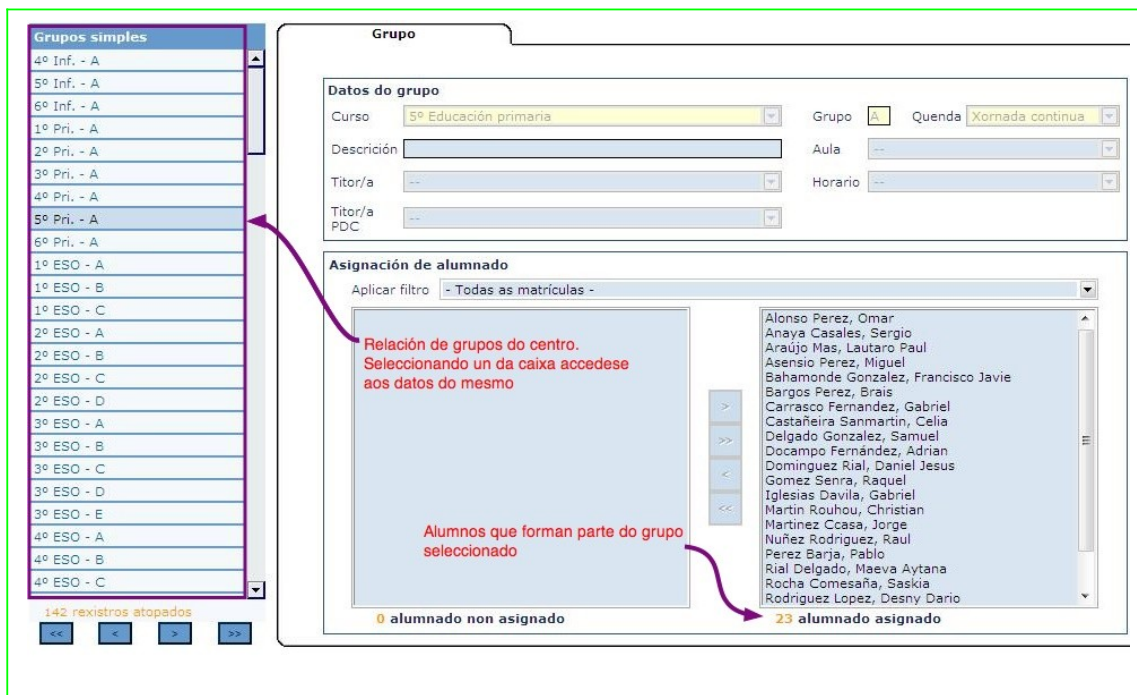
Grupos simples
4º Inf. - A
5º Inf. - A
6º Inf. - A
1º Pri. - A
2º Pri. - A
3º Pri. - A
4º Pri. - A
5º Pri. - A
6º Pri. - A
1º ESO - A
1º ESO - B
1º ESO - C
2º ESO - A
2º ESO - B
2º ESO - C
2º ESO - D
3º ESO - A
3º ESO - B
3º ESO - C
3º ESO - D
3º ESO - E
4º ESO - A
4º ESO - B
4º ESO - C

142 rexistros atopados

<< < > >>

Grupo

Datos do grupo

Curso 5º Educación primaria

Grupo A Quenda Xornada continua

Descrición

Aula --

Titor/a --

Horario --

Titor/a PDC --

Asignación de alumnado

Aplicar filtro - Todas as matrículas -

Relación de grupos do centro. Seleccionando un da caixa accedese aos datos do mesmo

> >> < <<

Alonso Perez, Omar
Anaya Casales, Sergio
Araújo Mas, Lautaro Paul
Asensio Perez, Miguel
Bahamonde Gonzalez, Francisco Javie
Bargos Perez, Brais
Carrasco Fernandez, Gabriel
Castañeira Sanmartin, Celia
Delgado Gonzalez, Samuel
Docampo Fernández, Adrian
Dominguez Rial, Daniel Jesus
Gomez Senra, Raquel
Iglesias Davila, Gabriel
Martin Rouhou, Christian
Martinez Ccasa, Jorge
Nuñez Rodriguez, Raul
Perez Barja, Pablo
Rial Delgado, Maeva Aytana
Rocha Comesaña, Saskia
Rodriguez Lopez, Desny Dario

Alumnos que forman parte do grupo seleccionado

0 alumnado non asignado

23 alumnado asignado